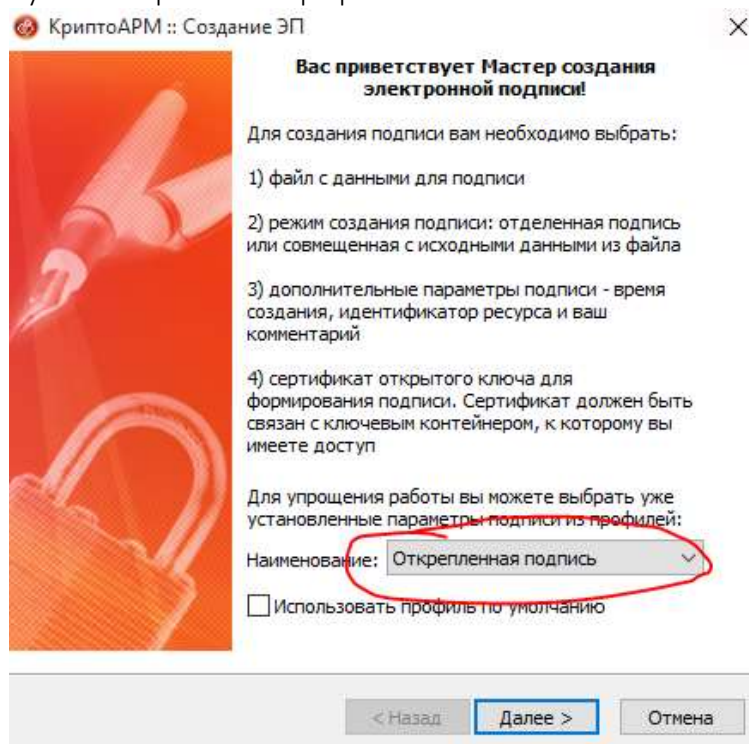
КриптоАРМ :: Создание ЭП

×

Вас приветствует Мастер создания электронной подписи!

Для создания подписи вам необходимо выбрать:

1) файл с данными для подписи

2) режим создания подписи: отделенная подпись или совмещенная с исходными данными из файла

3) дополнительные параметры подписи - время создания, идентификатор ресурса и ваш комментарий

4) сертификат открытого ключа для формирования подписи. Сертификат должен быть связан с ключевым контейнером, к которому вы имеете доступ

Для упрощения работы вы можете выбрать уже установленные параметры подписи из профилей:

Наименование: Открепленная подпись

Использовать профиль по умолчанию

< Назад

Далее >

Отмена